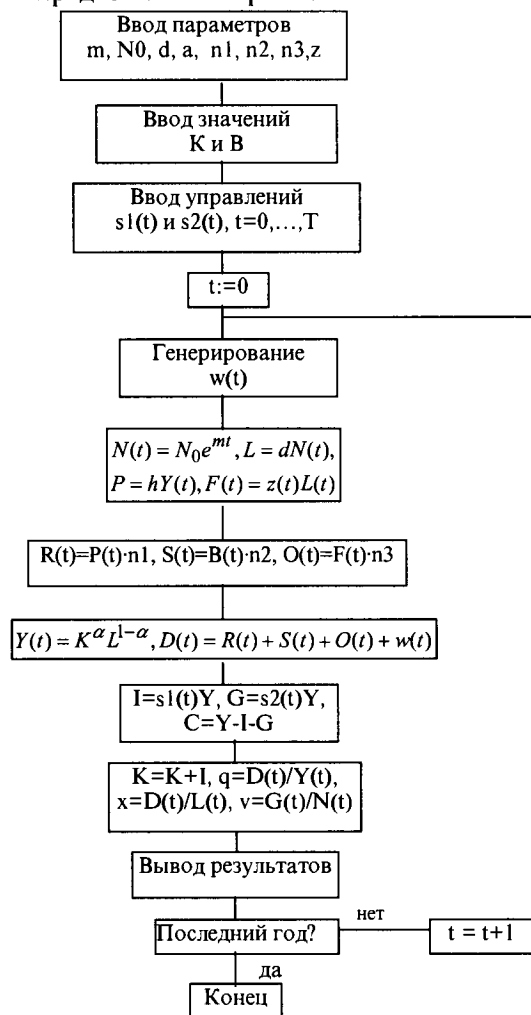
Ввод параметров
m, N0, d, a, n1, n2, n3,z

Ввод значений
К и В

Ввод управлений
s1(t) и s2(t), t=0,...,T

t:=0

Генерирование
w(t)

$N(t) = N_0 e^{mt}, L = dN(t),$
$P = hY(t), F(t) = z(t)L(t)$

R(t)=P(t)·n1, S(t)=B(t)·n2, O(t)=F(t)·n3

$Y(t) = K^{\alpha} L^{1-\alpha}, D(t) = R(t) + S(t) + O(t) + w(t)$

I=s1(t)Y, G=s2(t)Y,
C=Y-I-G

K=K+I, q=D(t)/Y(t),
x=D(t)/L(t), v=G(t)/N(t)

Вывод результатов

Последний год?

нет

t = t+1

да

Конец